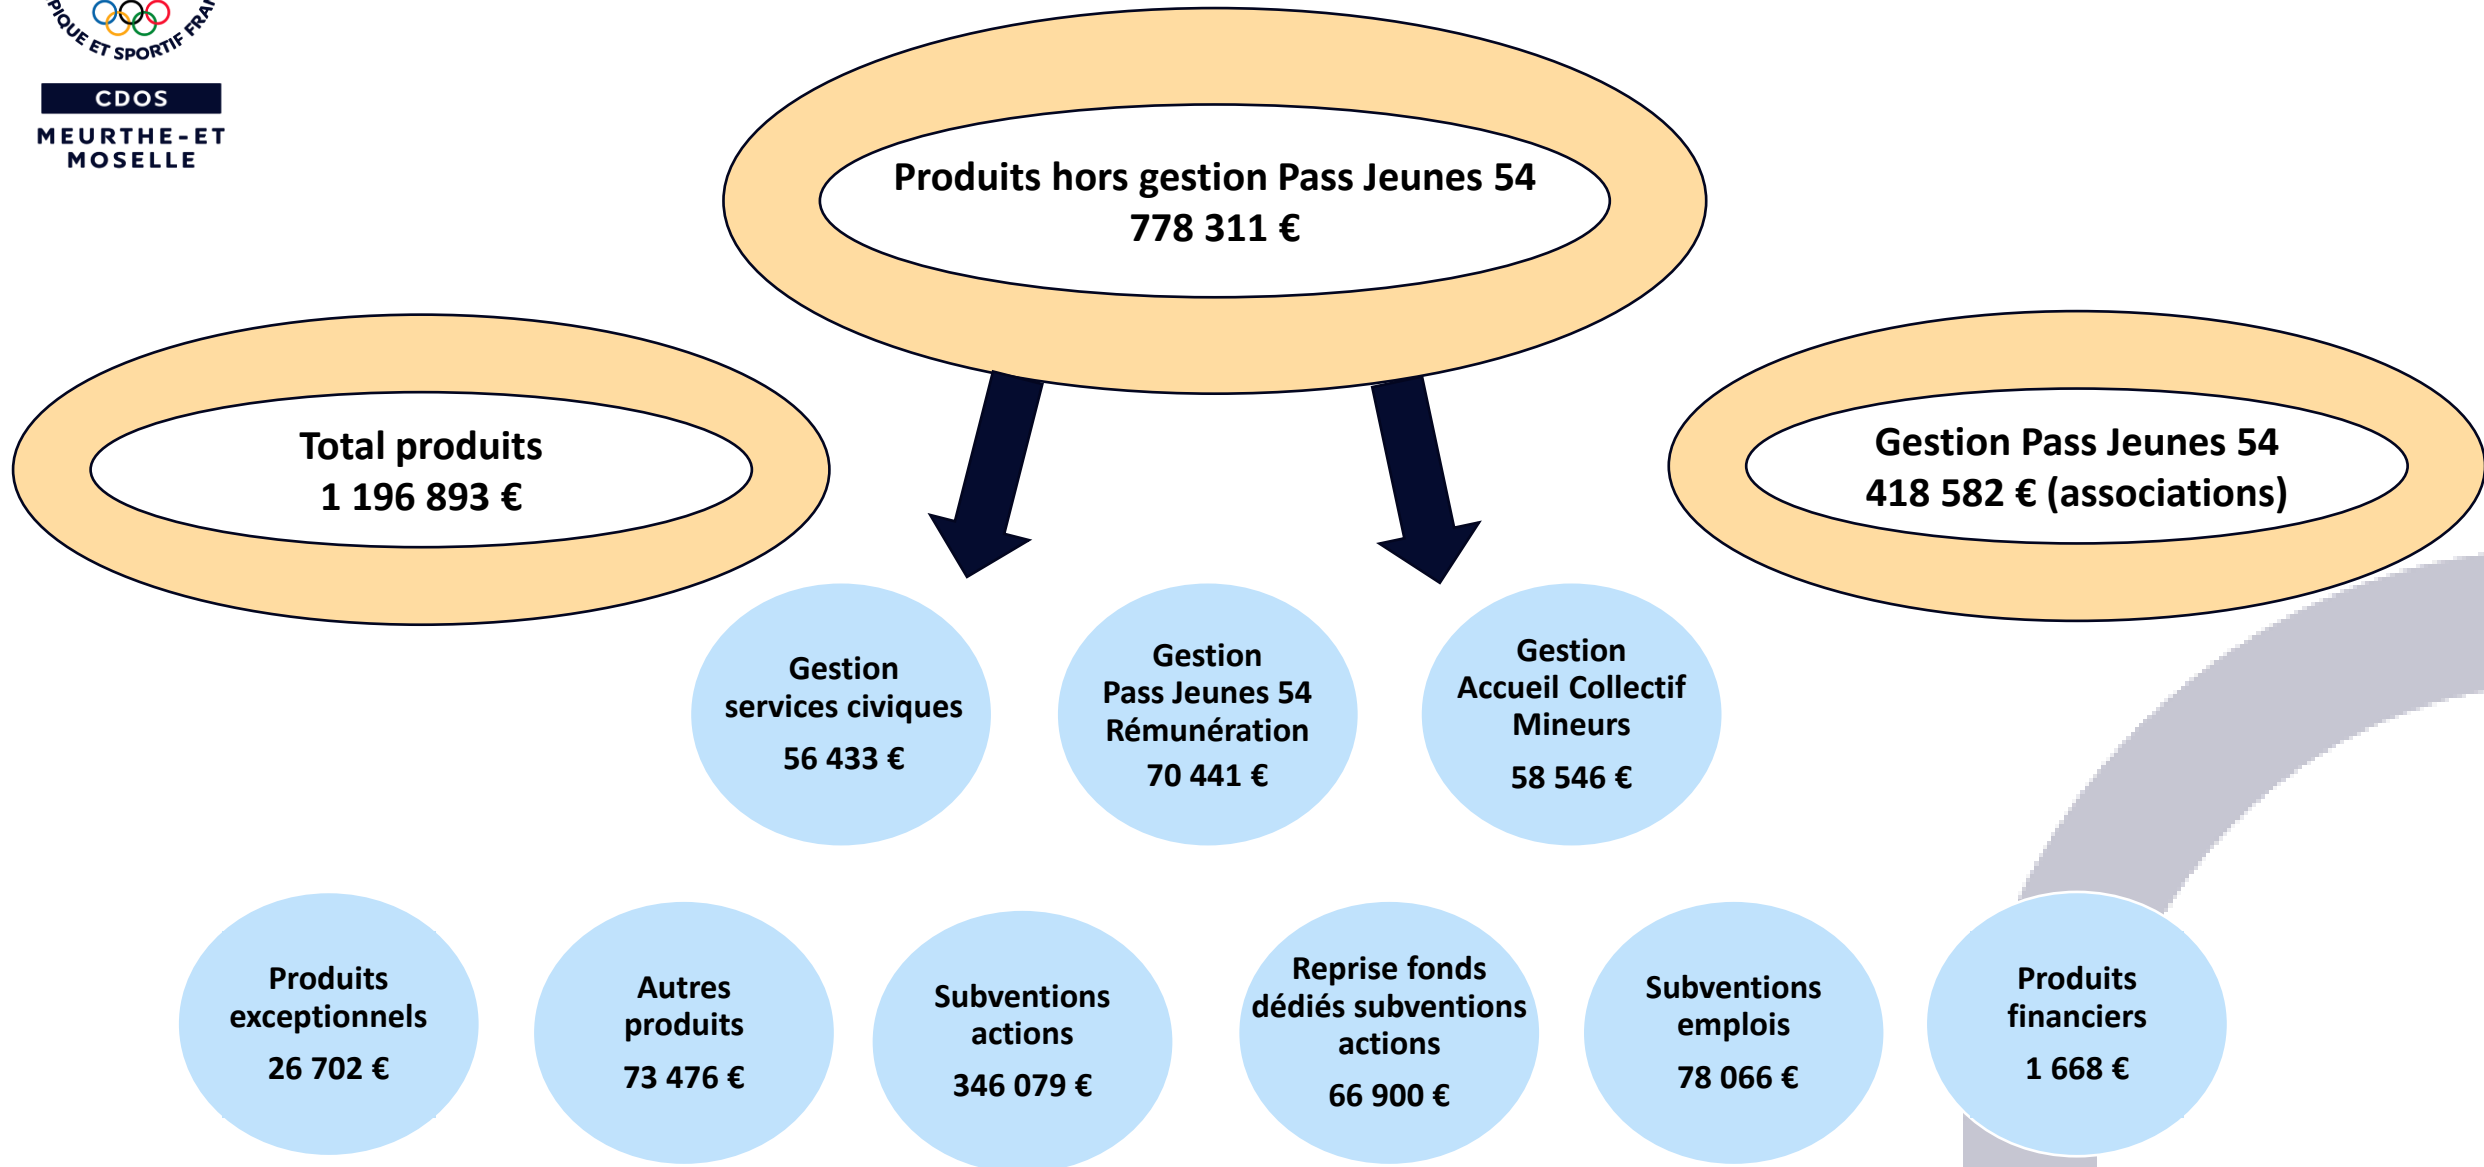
PIQUE ET SPORTIF FRA

CDOS
MEURTHE-ET MOSELLE

Produits hors gestion Pass Jeunes 54
778 311 €

Total produits
1 196 893 €

Gestion Pass Jeunes 54
418 582 € (associations)

Gestion services civiques
56 433 €

Gestion Pass Jeunes 54 Rémunération
70 441 €

Gestion Accueil Collectif Mineurs
58 546 €

Produits exceptionnels
26 702 €

Autres produits
73 476 €

Subventions actions
346 079 €

Reprise fonds dédiés subventions actions
66 900 €

Subventions emplois
78 066 €

Produits financiers
1 668 €